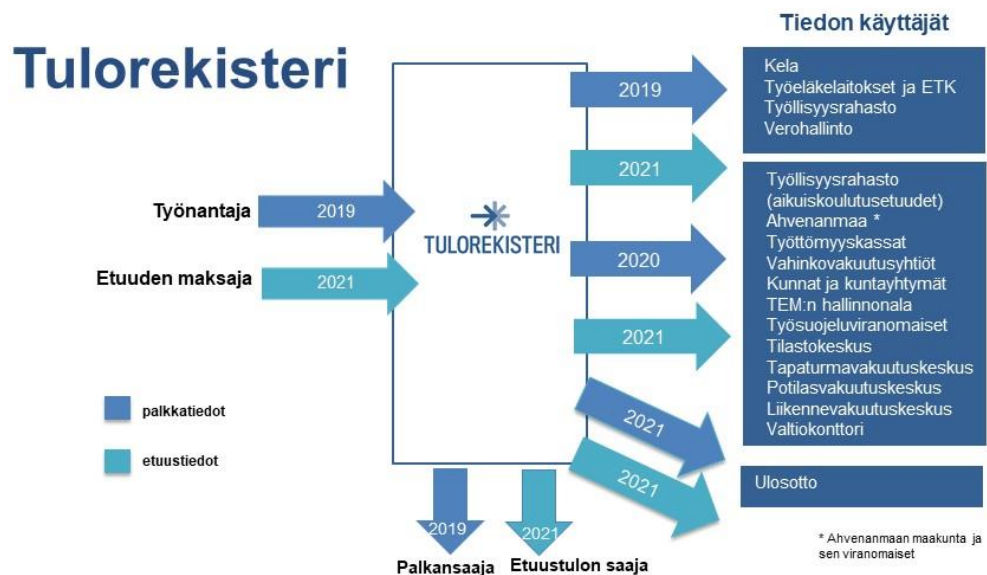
Tulorekisteri

Tiedon käyttäjät

Työnantaja 2019

Etuuden maksaja 2021

TULOREKISTERI

2019

Kela
Työeläkelaitokset ja ETK
Työllisyysrahasto
Verohallinto

2021

2020

2021

Työllisyysrahasto (aikuiskoulutusetuudet)
Ahvenanmaa *
Työttömyyskassat
Vahinkovakuutusyhtiöt
Kunnat ja kuntayhtymät
TEM:n hallinnonala
Työsuojeluviranomaiset
Tilastokeskus
Tapaturmavakuutuskeskus
Potilasvakuutuskeskus
Liikennevakuutuskeskus
Valtiokonttori

2021

2021

Ulosotto

palkkatiedot

etuustiedot

2019
Palkansaaja

2021
Etuustulon saaja

* Ahvenanmaan maakunta ja sen viranomaiset